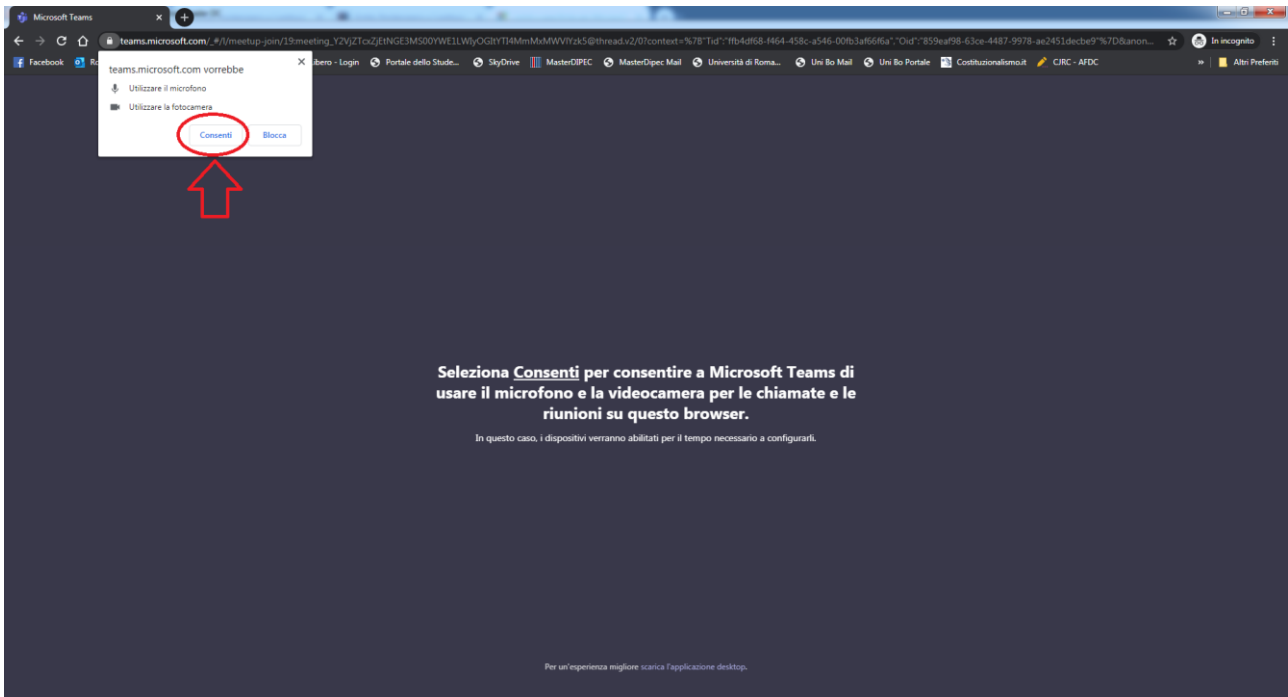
Microsoft Teams ×

teams.microsoft.com/_#/l/meetup-join/19:meeting_Y2VjZTcxZjEtNGE3MS00YWE1LWIyOGItYTI4MmMxMWVlYzk5@thread.v2/0?context=%7B"Tid":"ffb4df68-f464-458c-a546-00fb3af66f6a","Oid":"859eaf98-63ce-4487-9978-ae2451decbe9"%7D&anon...

In incognito

Facebook Ro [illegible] Libero - Login Portale dello Stude... SkyDrive MasterDIPEC MasterDipec Mail Università di Roma... Uni Bo Mail Uni Bo Portale Costituzionalismo.it CJRC - AFDC » Altri Preferiti

teams.microsoft.com vorrebbe ×

Utilizzare il microfono

Utilizzare la fotocamera

Consenti Blocca

Seleziona Consenti per consentire a Microsoft Teams di usare il microfono e la videocamera per le chiamate e le riunioni su questo browser.

In questo caso, i dispositivi verranno abilitati per il tempo necessario a configurarli.

Per un'esperienza migliore scarica l'applicazione desktop.